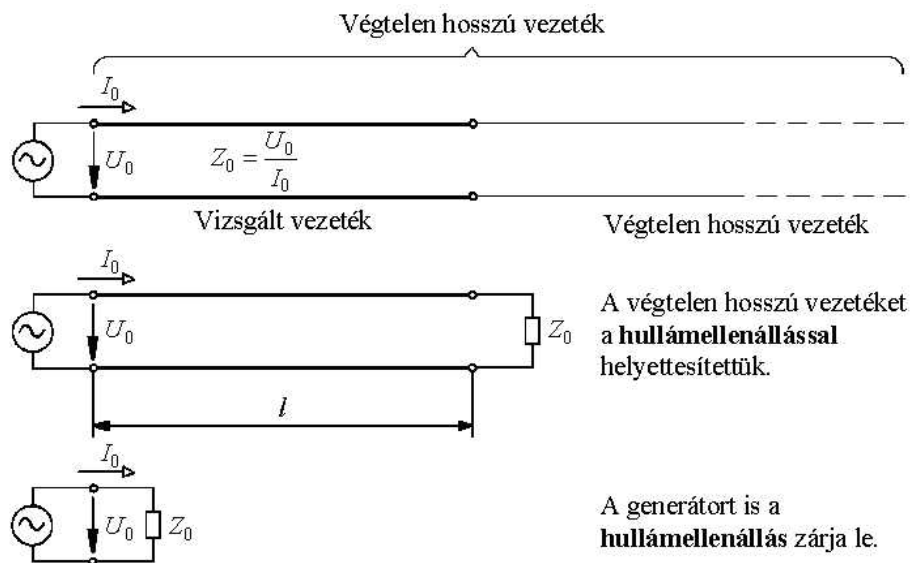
Végtelen hosszú vezeték

$I_0$

$U_0$

$Z_0 = \frac{U_0}{I_0}$

Vizsgált vezeték

Végtelen hosszú vezeték

$I_0$

$U_0$

$Z_0$

A végtelen hosszú vezetéket a **hullámellenállással** helyettesítettük.

$l$

$I_0$

$U_0$

$Z_0$

A generátort is a **hullámellenállás** zárja le.